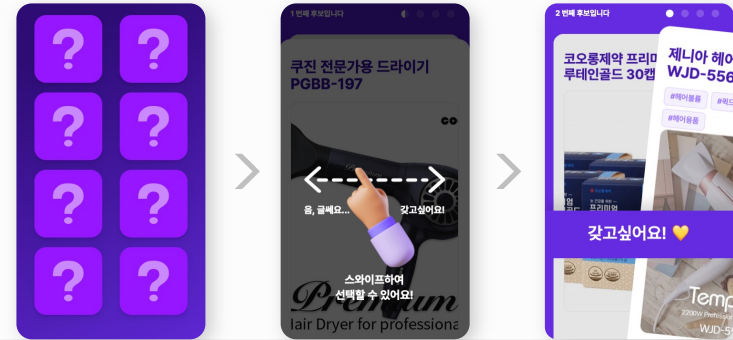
?

?

?

?

?

?

?

?

1 번째 후보입니다

쿠진 전문가용 드라이기 PGBB-197

음, 글쎄요...

갖고싶어요!

스와이프하여 선택할 수 있어요!

Premium

lair Dryer for professiona

2 번째 후보입니다

코오롱제약 프리미 루테인골드 30캡

제니아 헤어 WJD-556

#헤어볼륨

#헤어롤

갖고싶어요! 💛

Temp

WJD-5